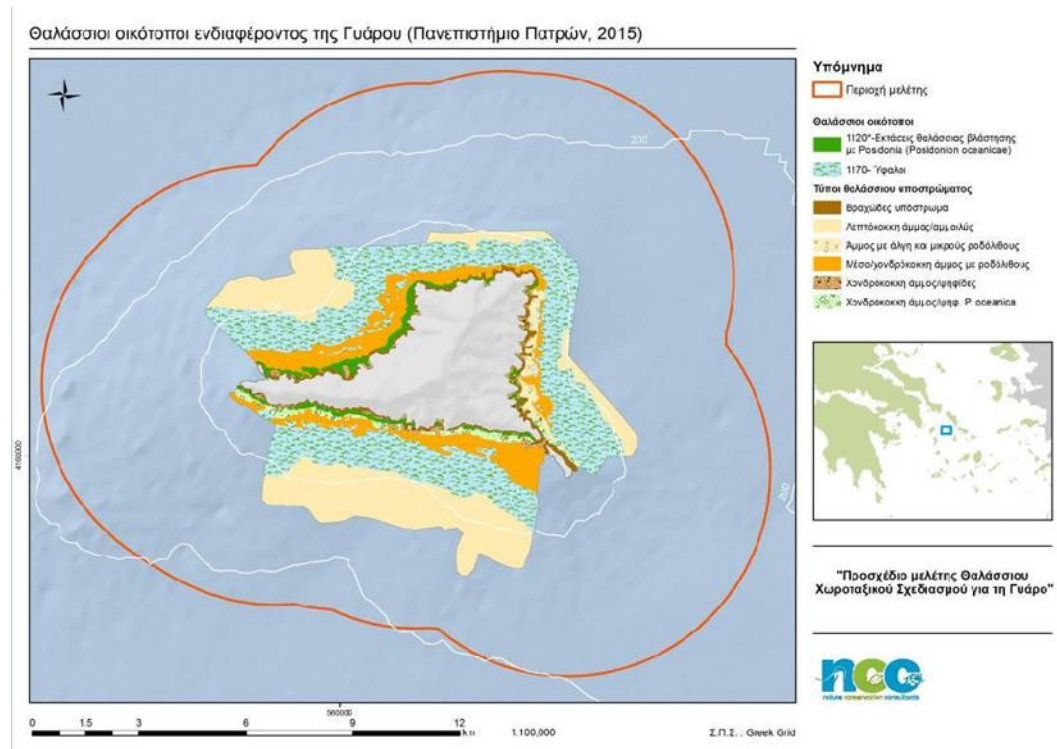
Θαλάσσιοι οικότοποι ενδιαφέροντος της Γυάρου (Πανεπιστήμιο Πατρών, 2015)

Υπόμνημα

Περιοχή μελέτης

Θαλάσσιοι οικότοποι

1120*-Εκτάσεις θαλάσσιας βλάστησης με Posidonia (Posidonion oceanicae)

1170- Ύφαλοι

Τύποι θαλάσσιου υποστρώματος

Βραχώδες υπόστρωμα

Λεπτόκοκκη άμμος/αμμοϊλύς

Άμμος με άλγη και μικρούς ροδόλιθους

Μέσο/χονδρόκοκκη άμμος με ροδόλιθους

Χονδρόκοκκη άμμος/ψηφίδες

Χονδρόκοκκη άμμος/ψηφ. P. oceanica

230

230

4160000

560000

"Προσχέδιο μελέτης Θαλάσσιου Χωροταξικού Σχεδιασμού για τη Γυάρο"

ncc

nature conservation consultants

0 1.5 3 6 9 12 km

1:100,000

Σ.Π.Σ. : Greek Grid